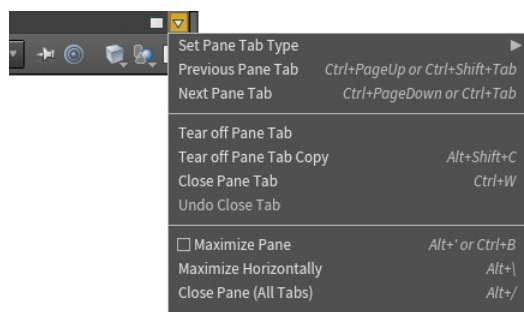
Set Pane Tab Type
Previous Pane Tab Ctrl+PageUp or Ctrl+Shift+Tab
Next Pane Tab Ctrl+PageDown or Ctrl+Tab

Tear off Pane Tab
Tear off Pane Tab Copy Alt+Shift+C
Close Pane Tab Ctrl+W
Undo Close Tab

☐ Maximize Pane Alt+' or Ctrl+B
Maximize Horizontally Alt+\
Close Pane (All Tabs) Alt+/